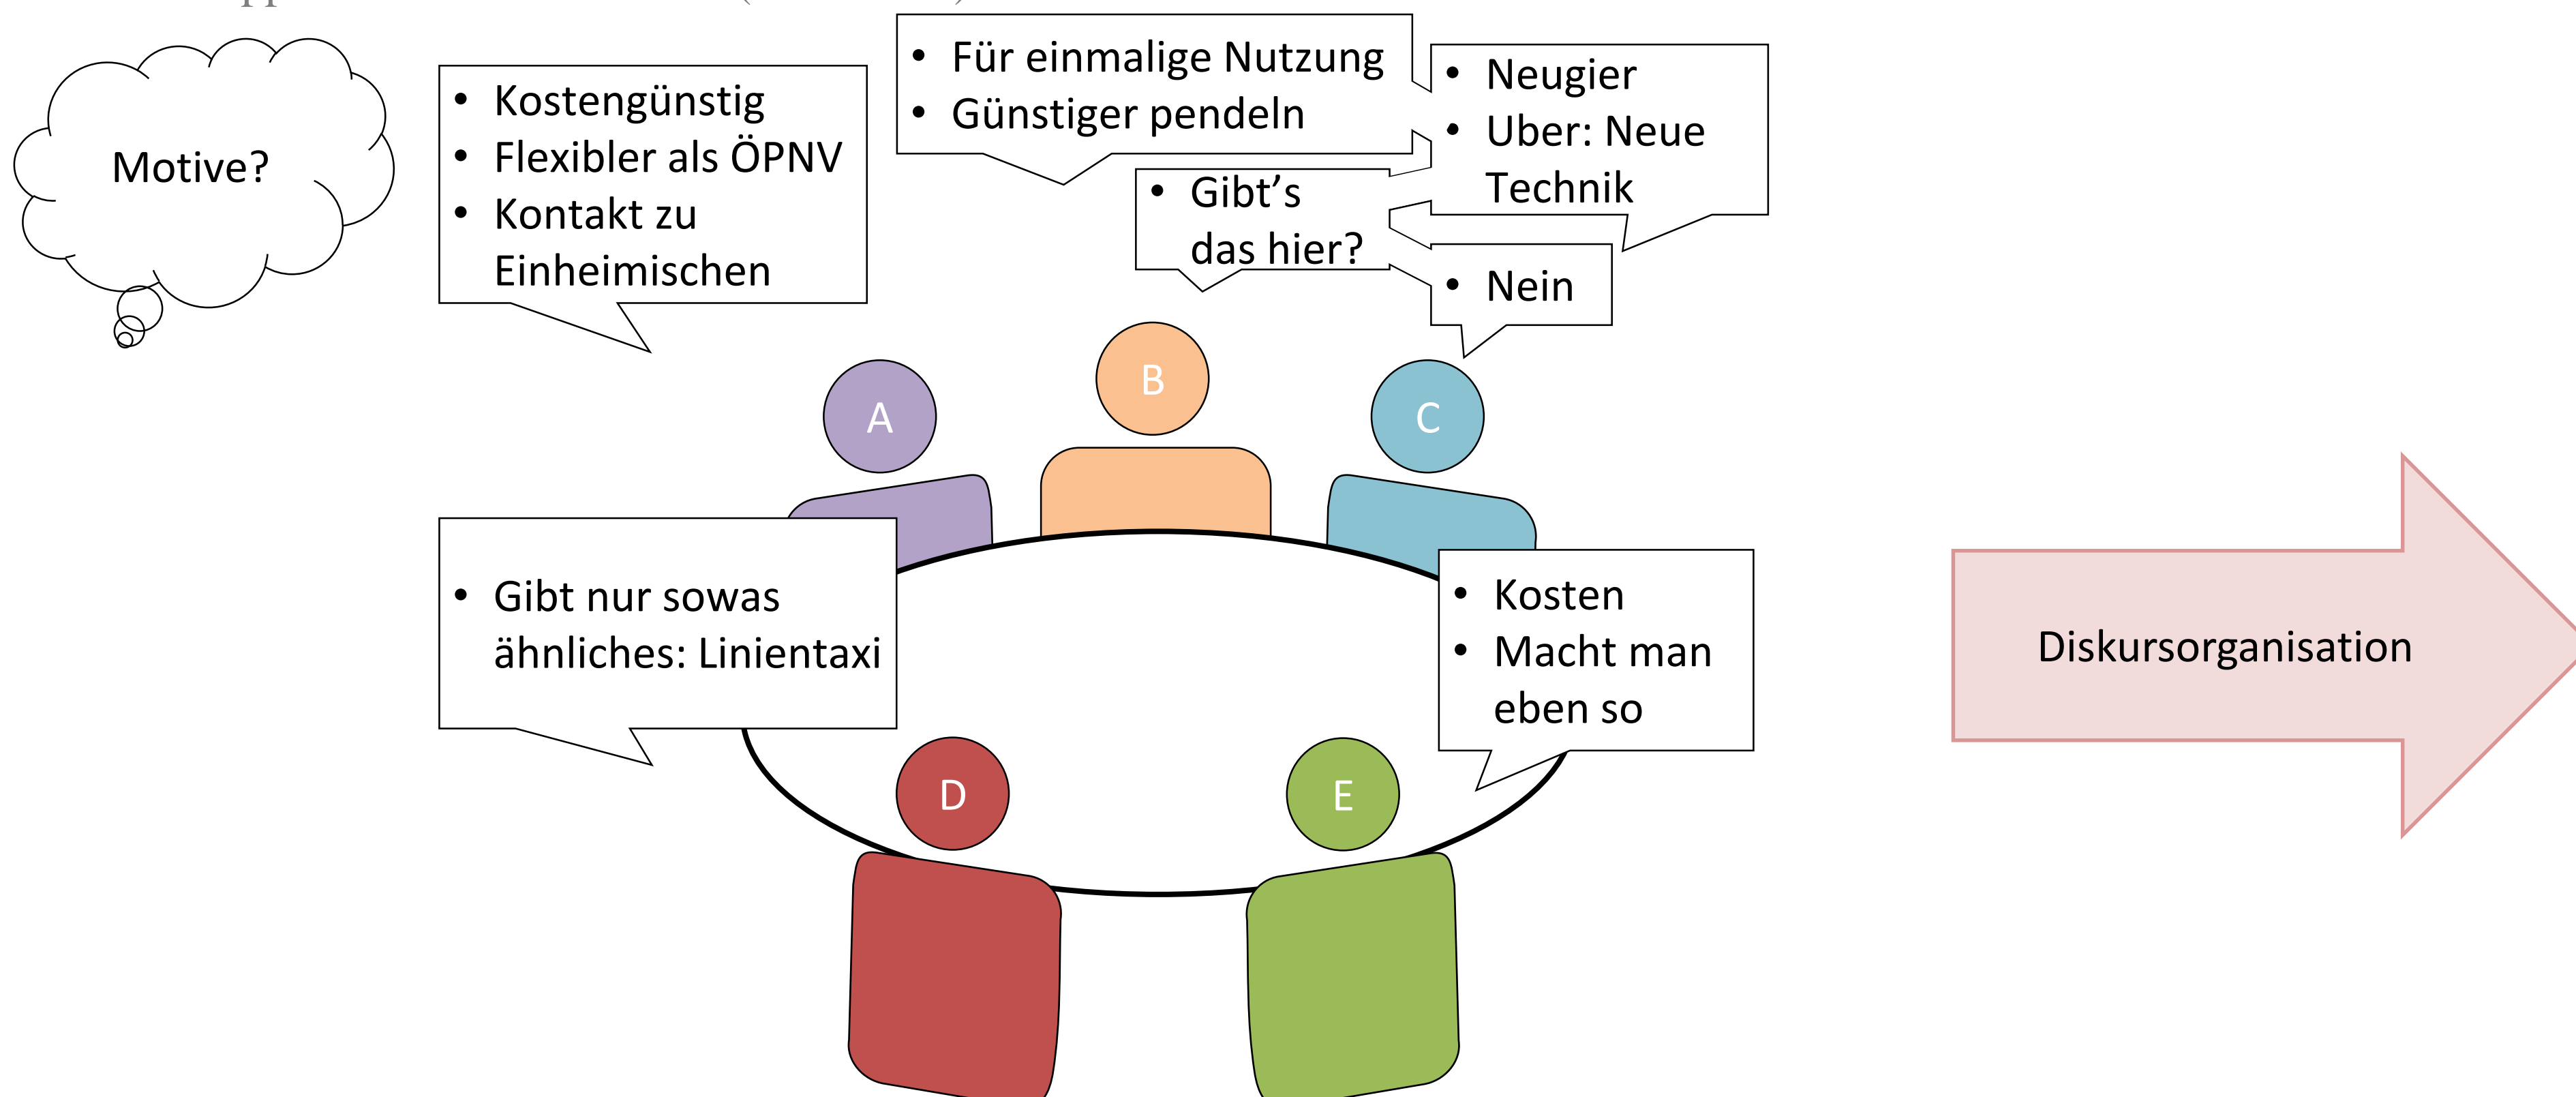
Motive?

- Kostengünstig
- Flexibler als ÖPNV
- Kontakt zu Einheimischen

- Für einmalige Nutzung
- Günstiger pendeln

- Neugier
- Uber: Neue Technik

- Gibt's das hier?

- Nein

A

B

C

- Gibt nur sowas ähnliches: Linientaxi

- Kosten
- Macht man eben so

D

E

Diskursorganisation